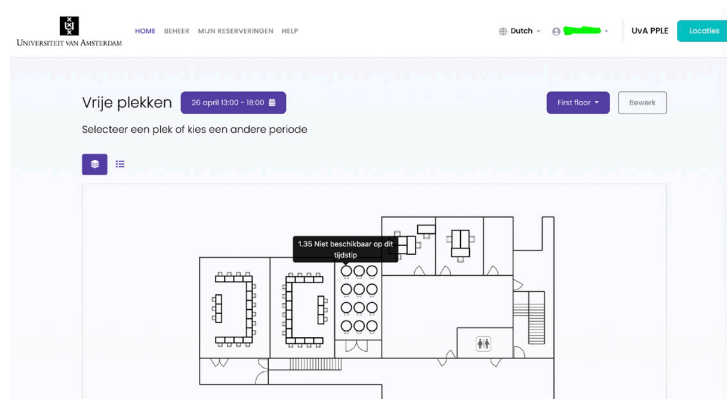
UNIVERSITEIT VAN AMSTERDAM

HOME BEHEER MIJN RESERVERINGEN HELP

Dutch

UvA PPLE

Locaties

Vrije plekken

26 april 13:00 - 18:00

First floor

Bewerk

Selecteer een plek of kies een andere periode

1.35 Niet beschikbaar op dit tijdstip